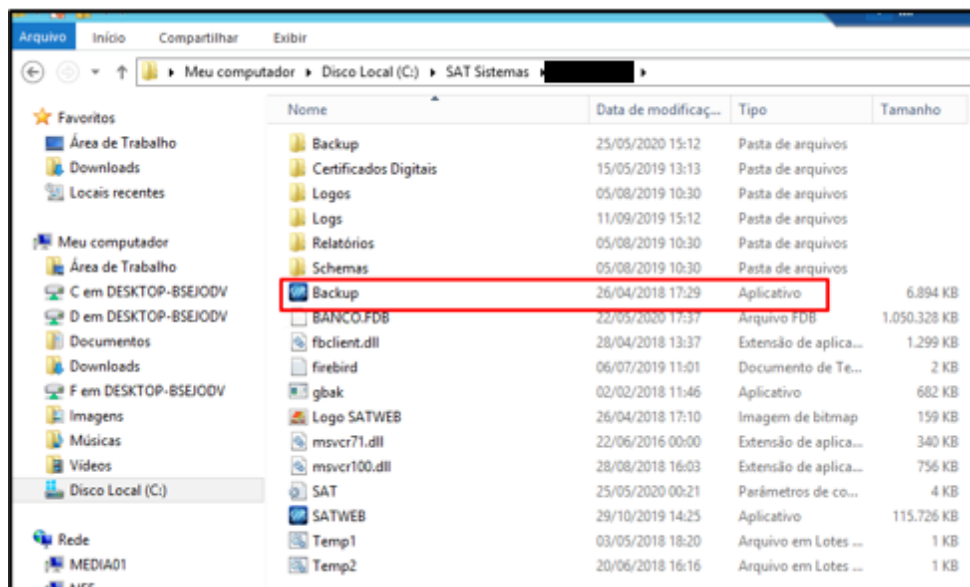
Arquivo Início Compartilhar Exibir

Meu computador ▸ Disco Local (C:) ▸ SAT Sistemas ▸ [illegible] ▸

Favoritos
Área de Trabalho
Downloads
Locais recentes

Meu computador
Área de Trabalho
C em DESKTOP-BSEJODV
D em DESKTOP-BSEJODV
Documentos
Downloads
F em DESKTOP-BSEJODV
Imagens
Músicas
Vídeos
Disco Local (C:)

Rede
MEDIA01
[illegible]

| Nome | Data de modificaç... | Tipo | Tamanho |
|---|---|---|---|
| Backup | 25/05/2020 15:12 | Pasta de arquivos | |
| Certificados Digitais | 15/05/2019 13:13 | Pasta de arquivos | |
| Logos | 05/08/2019 10:30 | Pasta de arquivos | |
| Logs | 11/09/2019 15:12 | Pasta de arquivos | |
| Relatórios | 05/08/2019 10:30 | Pasta de arquivos | |
| Schemas | 05/08/2019 10:30 | Pasta de arquivos | |
| Backup | 26/04/2018 17:29 | Aplicativo | 6.894 KB |
| BANCO.FDB | 22/05/2020 17:37 | Arquivo FDB | 1.050.328 KB |
| fbclient.dll | 28/04/2018 13:37 | Extensão de aplica... | 1.299 KB |
| firebird | 06/07/2019 11:01 | Documento de Te... | 2 KB |
| gbak | 02/02/2018 11:46 | Aplicativo | 682 KB |
| Logo SATWEB | 26/04/2018 17:10 | Imagem de bitmap | 159 KB |
| msvcr71.dll | 22/06/2016 00:00 | Extensão de aplica... | 340 KB |
| msvcr100.dll | 28/08/2018 16:03 | Extensão de aplica... | 756 KB |
| SAT | 25/05/2020 00:21 | Parâmetros de co... | 4 KB |
| SATWEB | 29/10/2019 14:25 | Aplicativo | 115.726 KB |
| Temp1 | 03/05/2018 18:20 | Arquivo em Lotes ... | 1 KB |
| Temp2 | 20/06/2018 16:16 | Arquivo em Lotes ... | 1 KB |